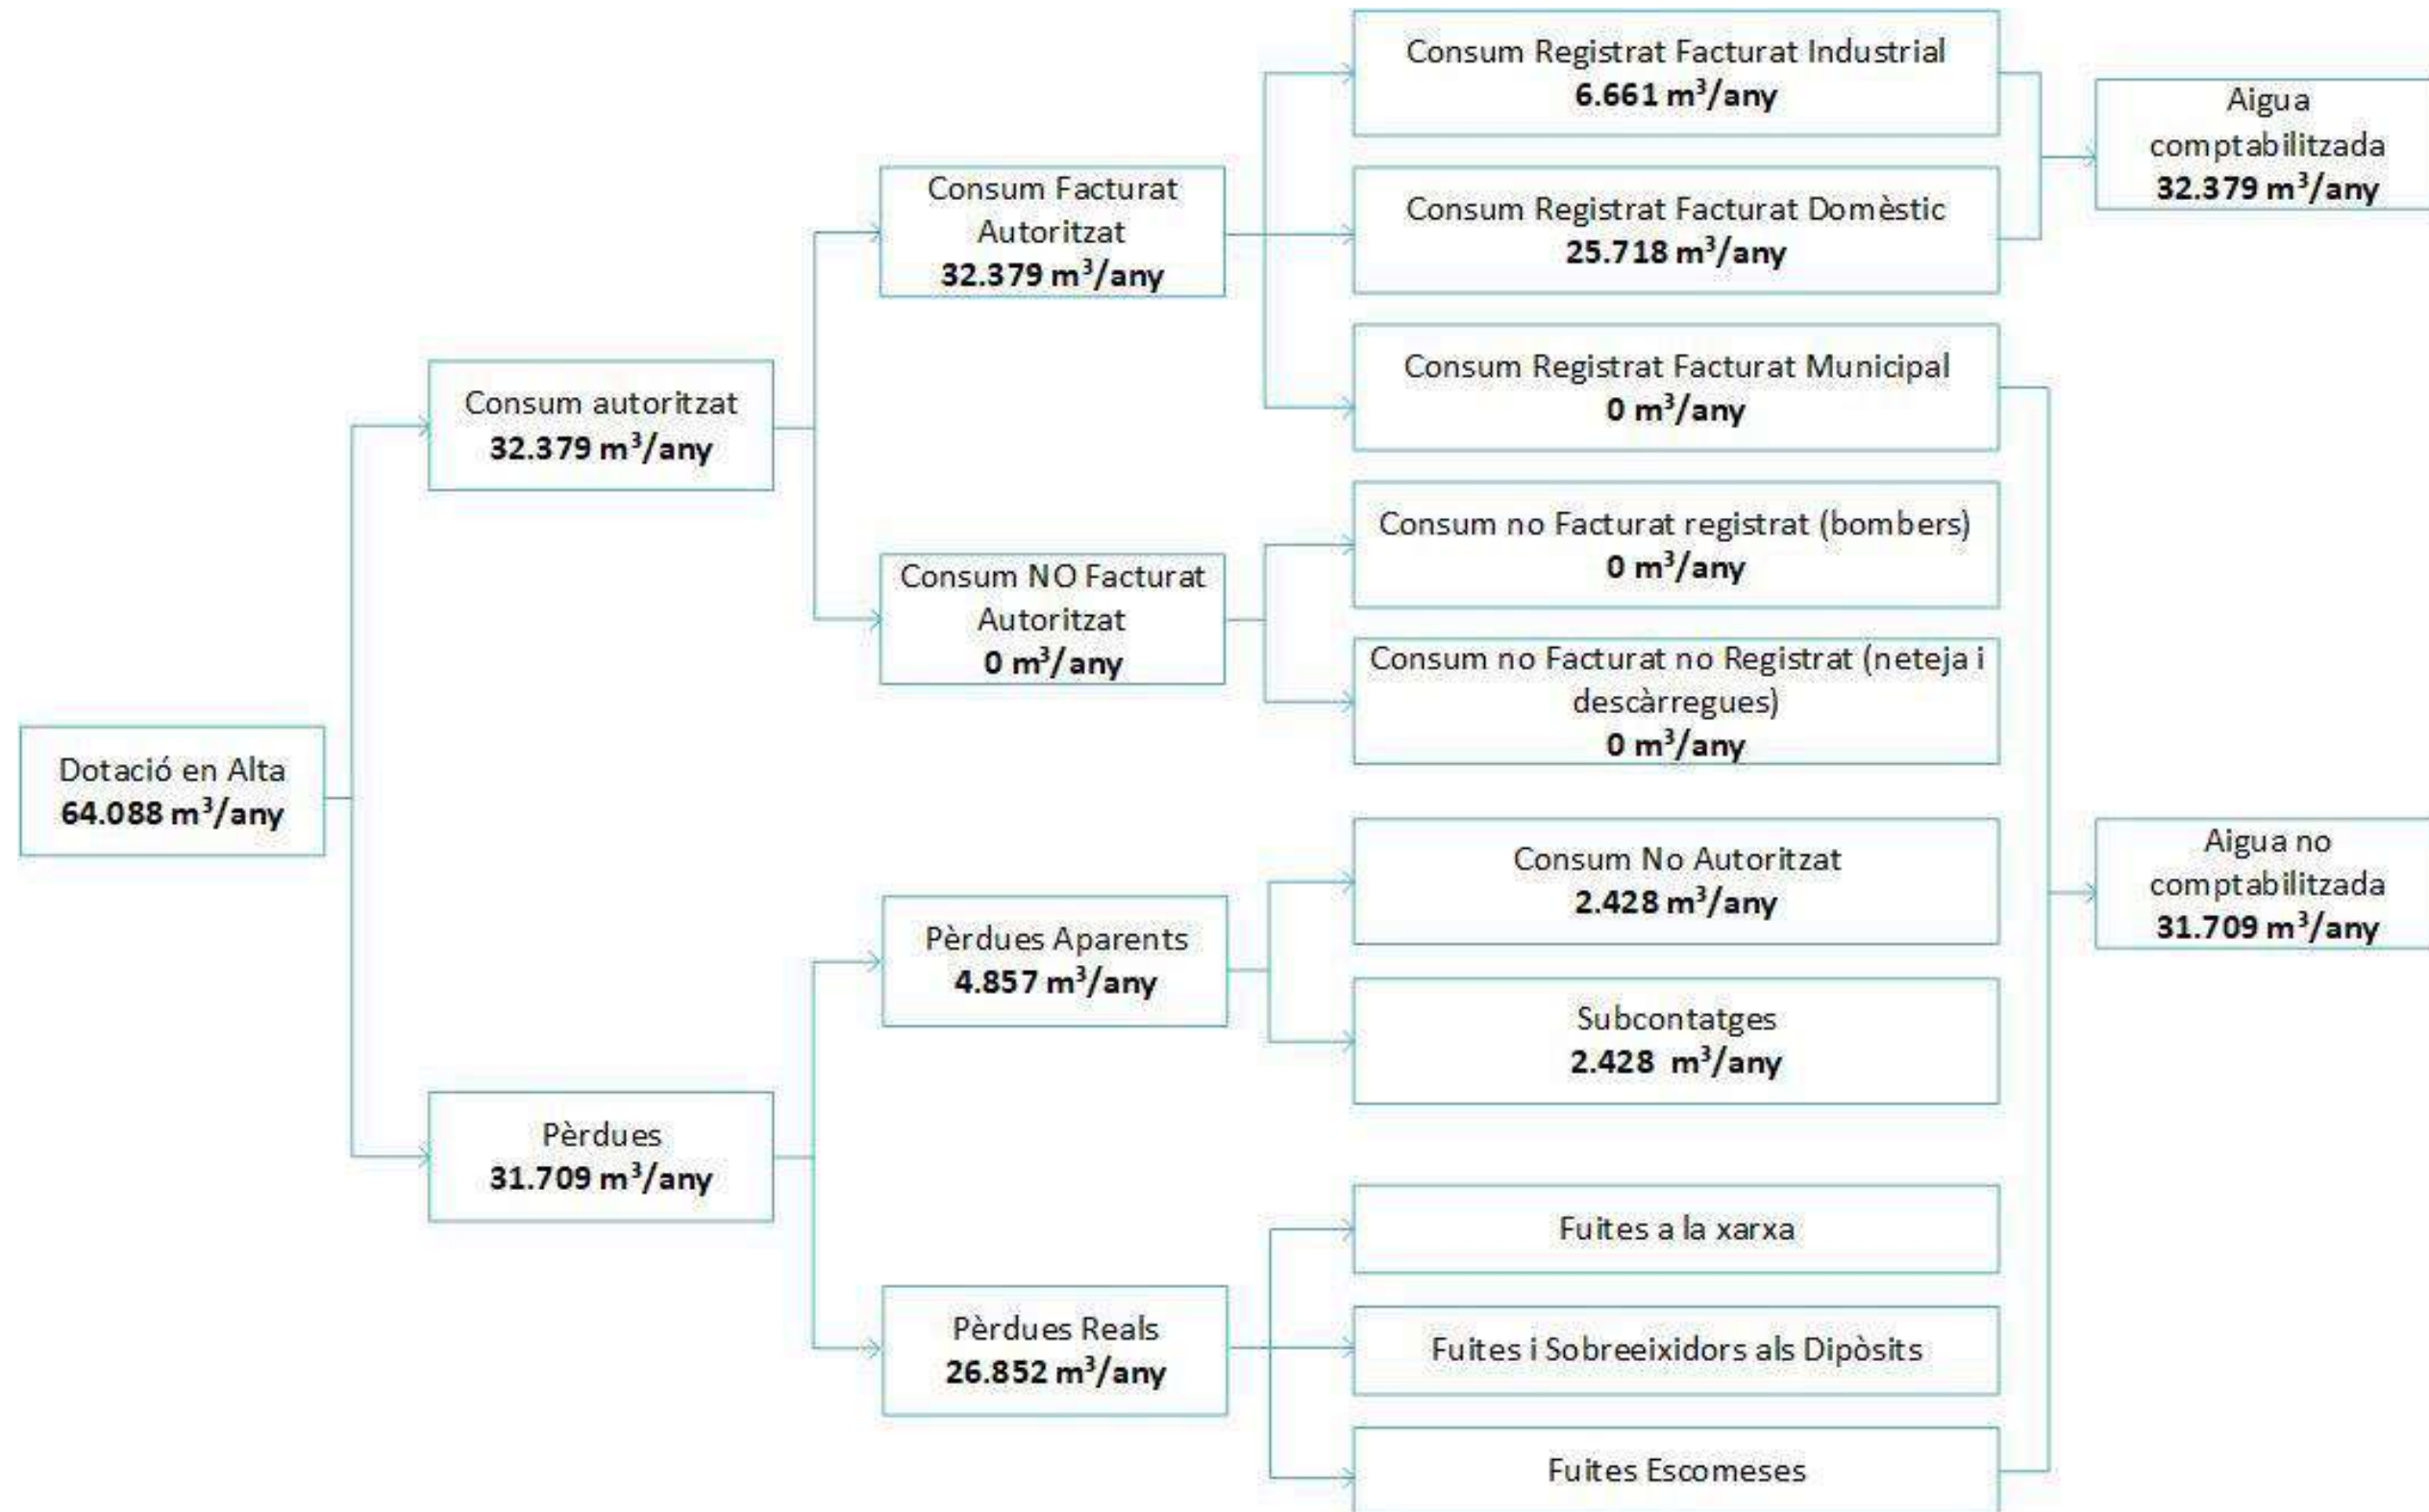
Dotació en Alta
64.088 m$^3$/any

Consum autoritzat
32.379 m$^3$/any

Consum Facturat Autoritzat
32.379 m$^3$/any

Consum Registrat Facturat Industrial
6.661 m$^3$/any

Consum Registrat Facturat Domèstic
25.718 m$^3$/any

Consum Registrat Facturat Municipal
0 m$^3$/any

Aigua comptabilitzada
32.379 m$^3$/any

Consum NO Facturat Autoritzat
0 m$^3$/any

Consum no Facturat registrat (bombers)
0 m$^3$/any

Consum no Facturat no Registrat (neteja i descàrregues)
0 m$^3$/any

Pèrdues
31.709 m$^3$/any

Pèrdues Aparents
4.857 m$^3$/any

Consum No Autoritzat
2.428 m$^3$/any

Subcontatges
2.428 m$^3$/any

Aigua no comptabilitzada
31.709 m$^3$/any

Pèrdues Reals
26.852 m$^3$/any

Fuites a la xarxa

Fuites i Sobreeixidors als Dipòsits

Fuites Escomeses